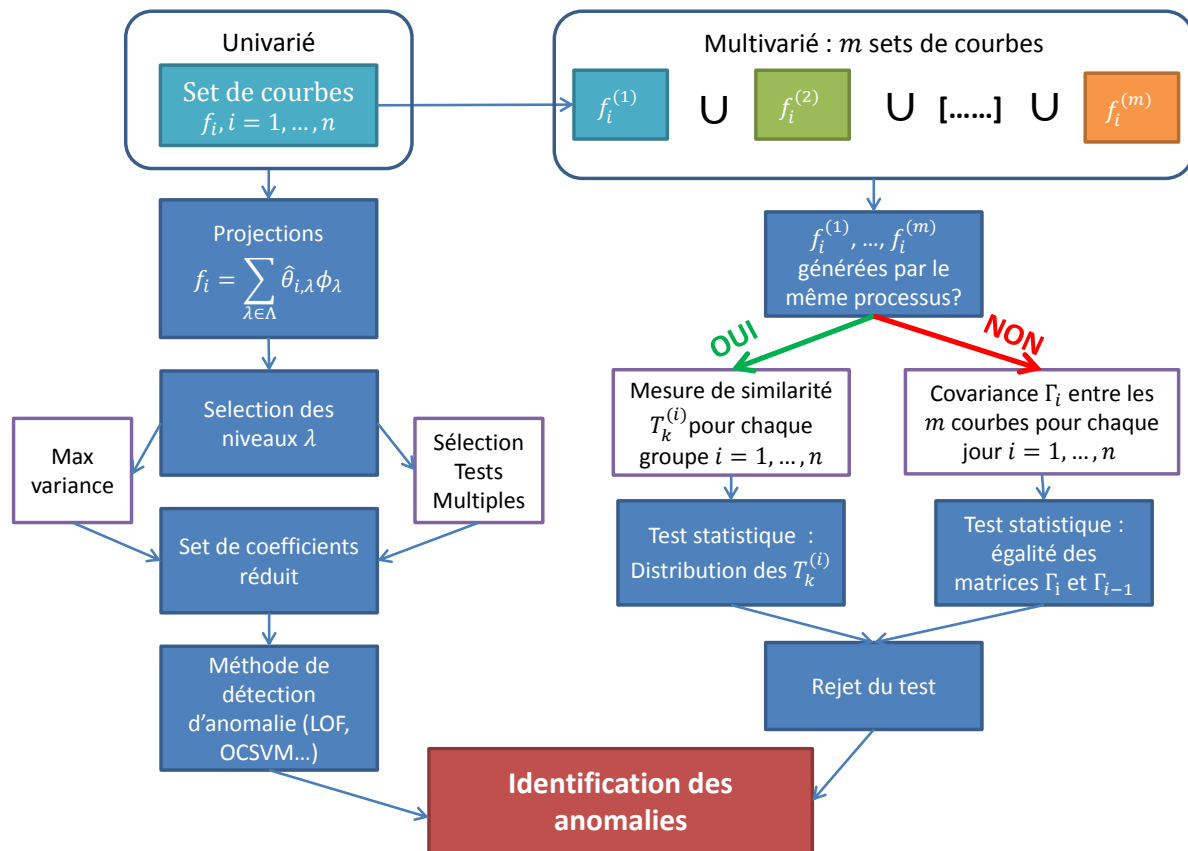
Univarié

Set de courbes
$f_i, i = 1, \dots, n$

Multivarié : $m$ sets de courbes

$f_i^{(1)}$ $\cup$ $f_i^{(2)}$ $\cup$ [……] $\cup$ $f_i^{(m)}$

Projections
$f_i = \sum_{\lambda \in \Lambda} \hat{\theta}_{i,\lambda} \phi_\lambda$

$f_i^{(1)}, \dots, f_i^{(m)}$ générées par le même processus?

OUI

NON

Selection des niveaux $\lambda$

Max variance

Sélection Tests Multiples

Mesure de similarité $T_k^{(i)}$pour chaque groupe $i = 1, \dots, n$

Covariance $\Gamma_i$ entre les $m$ courbes pour chaque jour $i = 1, \dots, n$

Set de coefficients réduit

Test statistique : Distribution des $T_k^{(i)}$

Test statistique : égalité des matrices $\Gamma_\text{i}$ et $\Gamma_{i-1}$

Méthode de détection d'anomalie (LOF, OCSVM…)

Rejet du test

Identification des anomalies